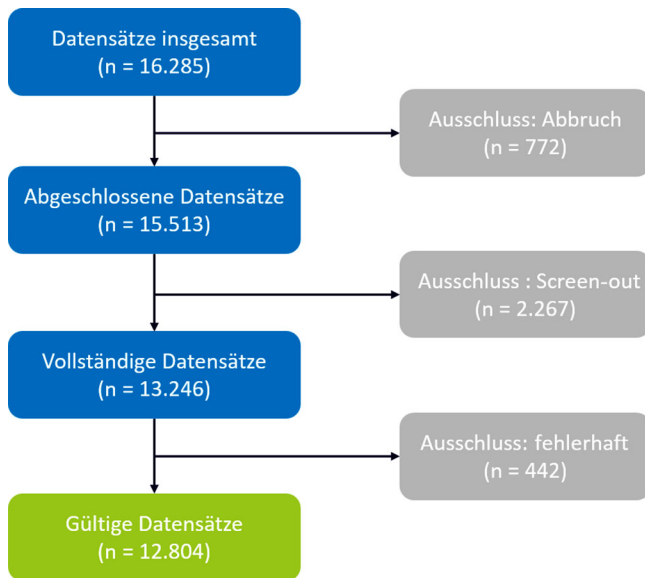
Datensätze insgesamt
(n = 16.285)

Ausschluss: Abbruch
(n = 772)

Abgeschlossene Datensätze
(n = 15.513)

Ausschluss : Screen-out
(n = 2.267)

Vollständige Datensätze
(n = 13.246)

Ausschluss: fehlerhaft
(n = 442)

Gültige Datensätze
(n = 12.804)